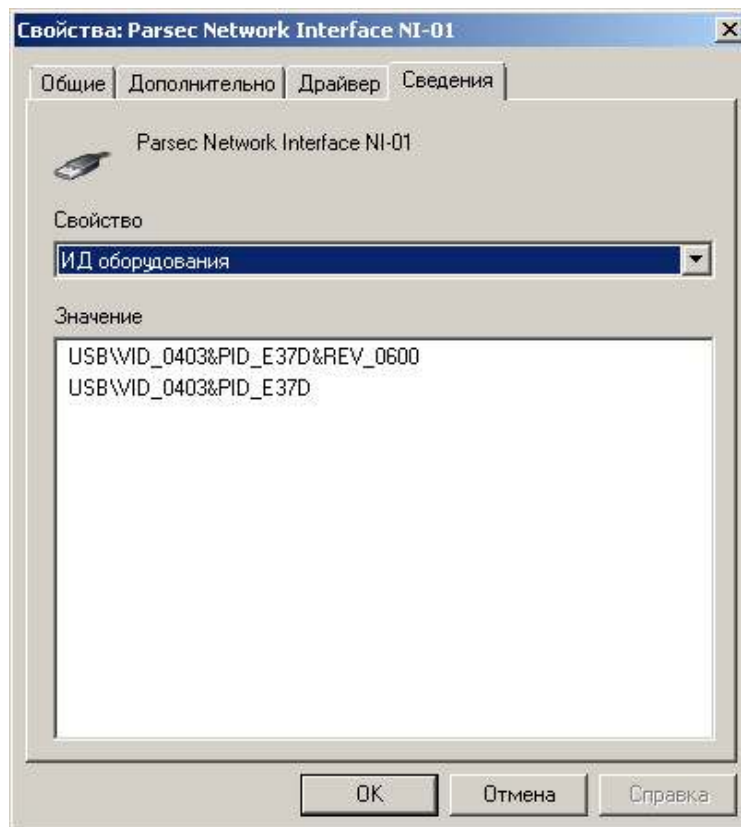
Свойства: Parsec Network Interface NI-01

Общие | Дополнительно | Драйвер | Сведения

Parsec Network Interface NI-01

Свойство

ИД оборудования

Значение

USB\VID_0403&PID_E37D&REV_0600
USB\VID_0403&PID_E37D

OK | Отмена | Справка